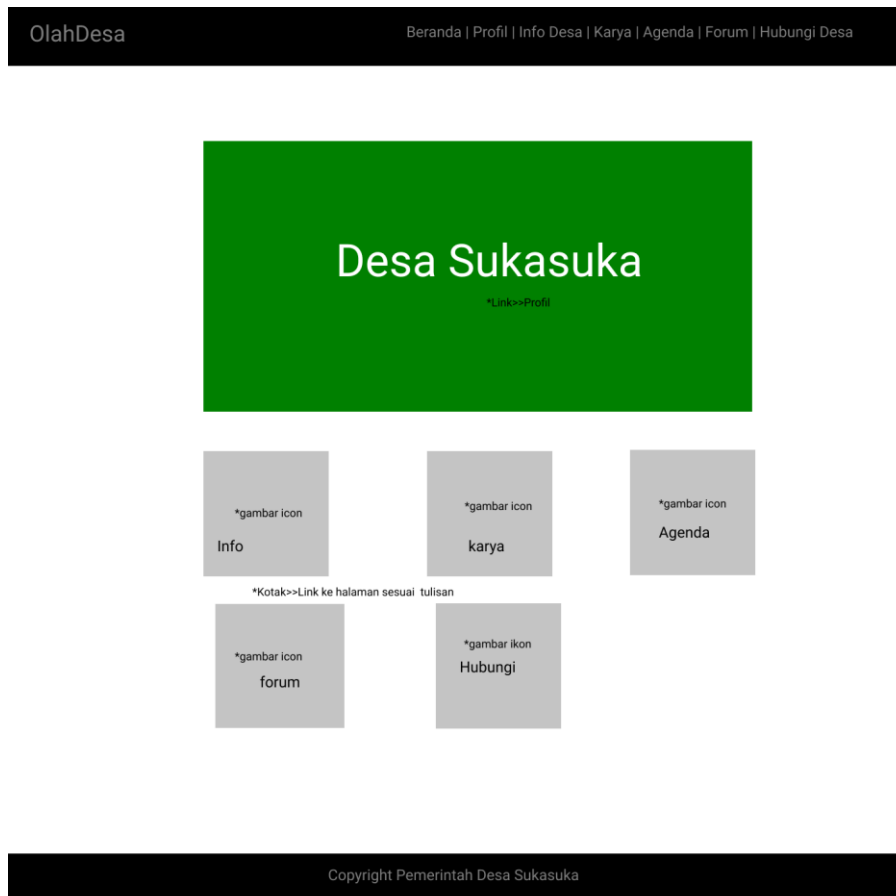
OlahDesa

Beranda | Profil | Info Desa | Karya | Agenda | Forum | Hubungi Desa

Desa Sukasuka

*Link>>Profil

*gambar icon

Info

*gambar icon

karya

*gambar icon

Agenda

*Kotak>>Link ke halaman sesuai tulisan

*gambar icon

forum

*gambar ikon

Hubungi

Copyright Pemerintah Desa Sukasuka